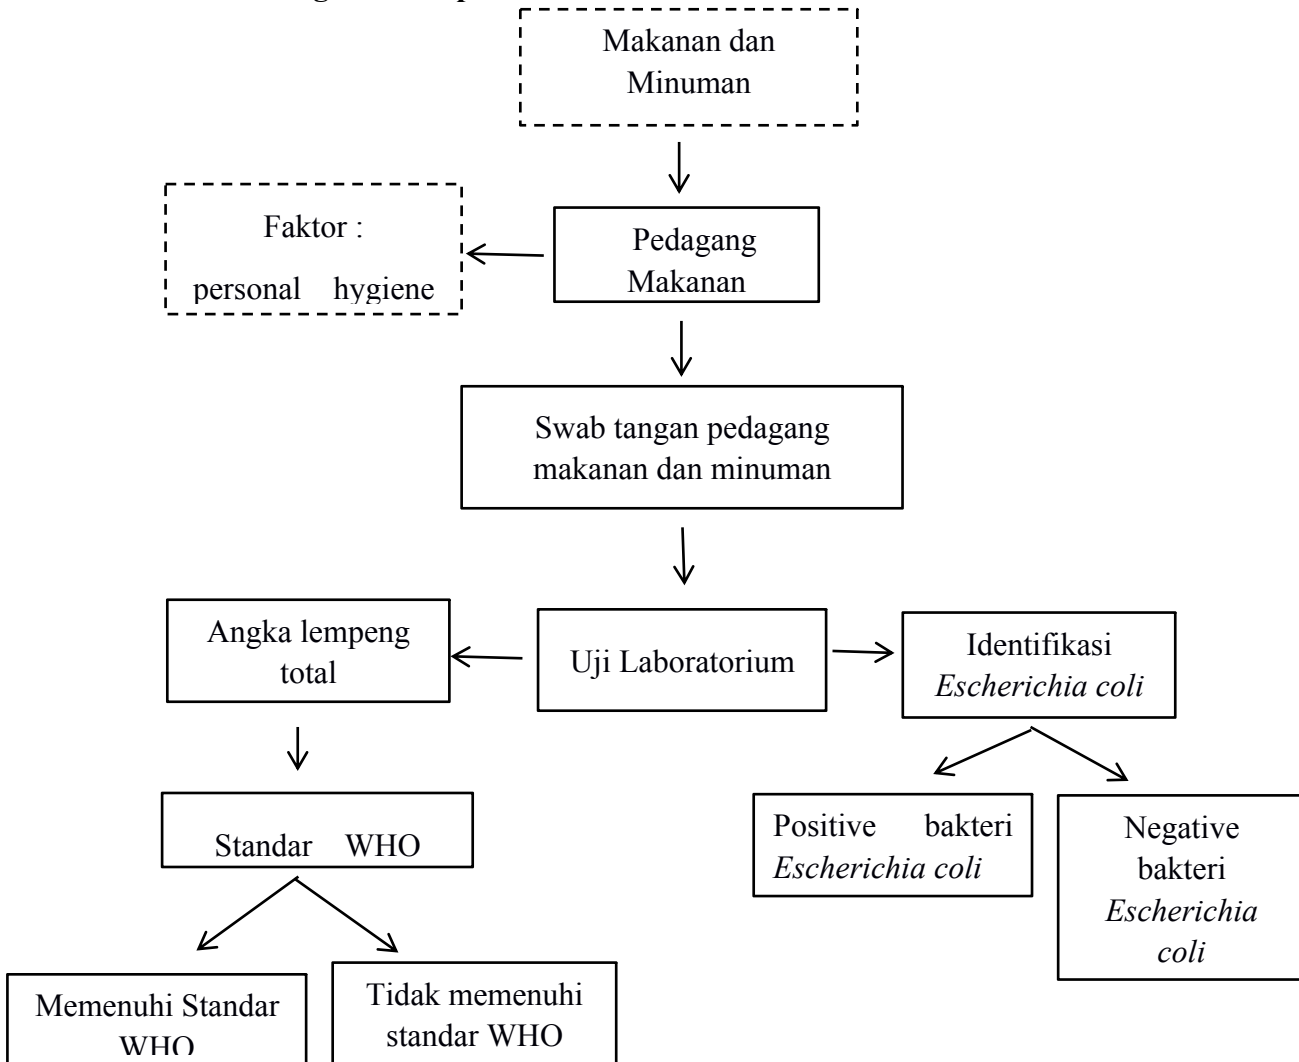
Makanan dan Minuman

Faktor :
personal hygiene

Pedagang Makanan

Swab tangan pedagang makanan dan minuman

Angka lempeng total

Uji Laboratorium

Identifikasi *Escherichia coli*

Standar WHO

Positive bakteri *Escherichia coli*

Negative bakteri *Escherichia coli*

Memenuhi Standar WHO

Tidak memenuhi standar WHO